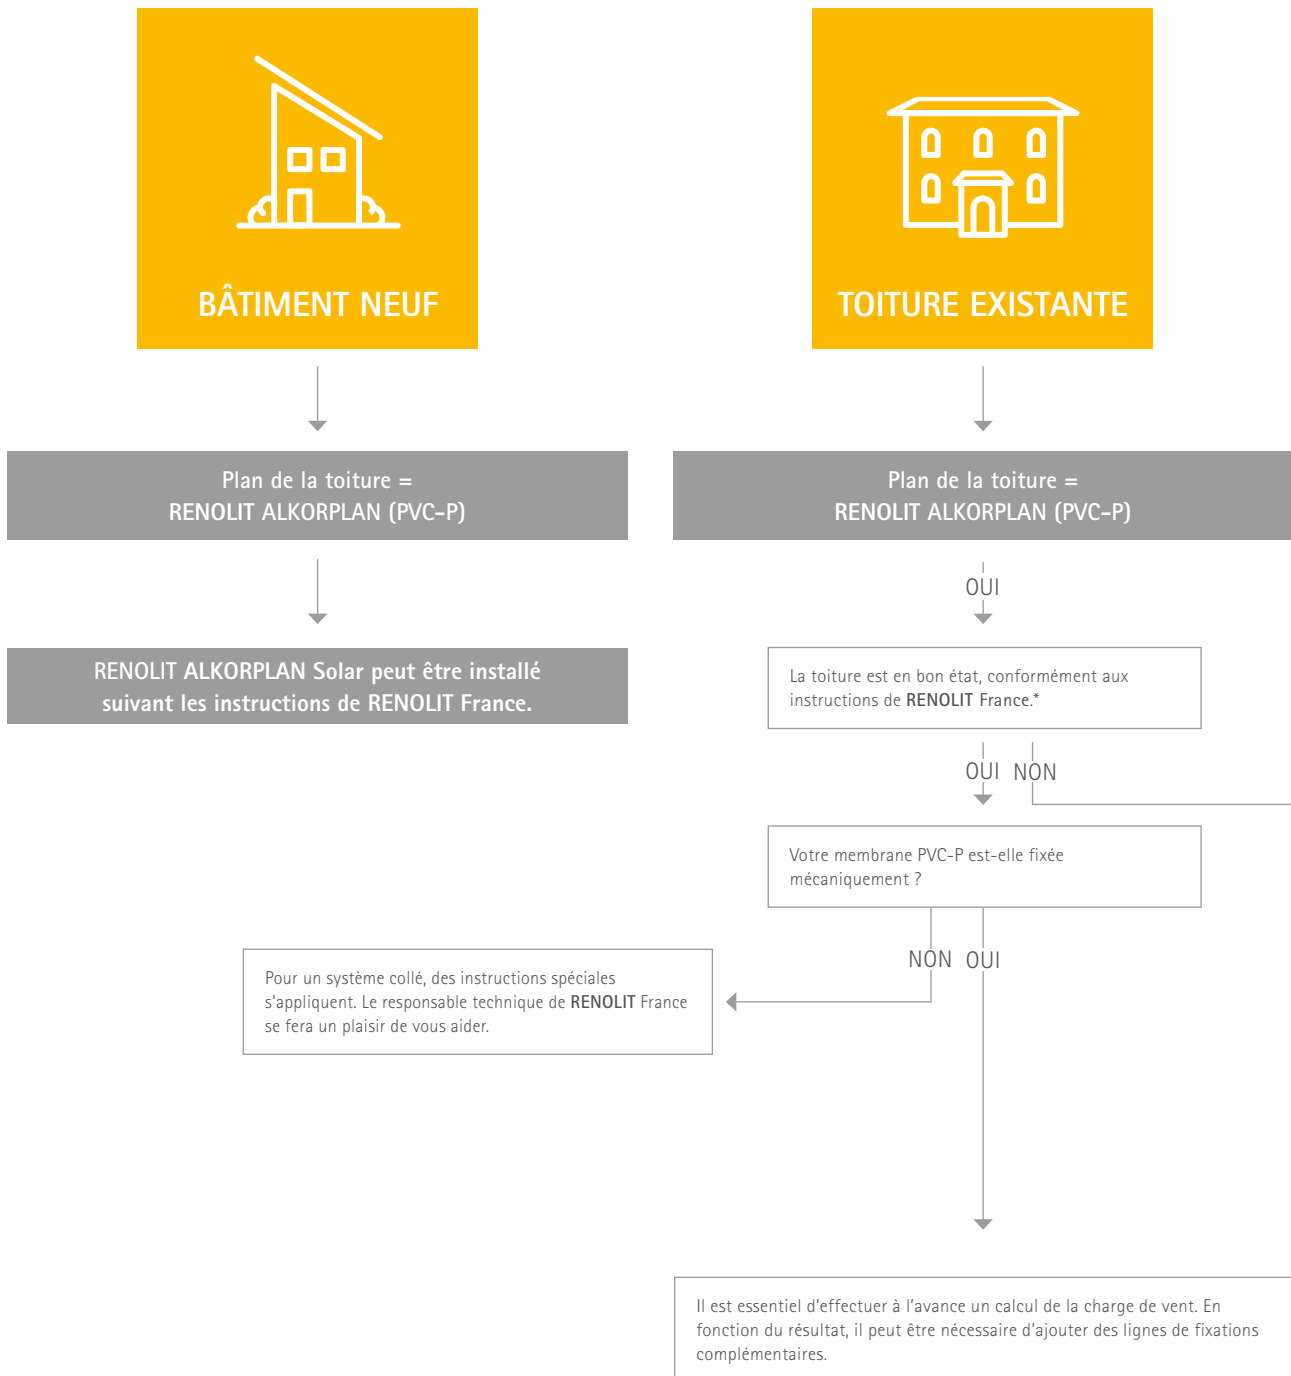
BÂTIMENT NEUF

Plan de la toiture =
RENOLIT ALKORPLAN (PVC-P)

RENOLIT ALKORPLAN Solar peut être installé suivant les instructions de RENOLIT France.

TOITURE EXISTANTE

Plan de la toiture =
RENOLIT ALKORPLAN (PVC-P)

OUI

La toiture est en bon état, conformément aux instructions de RENOLIT France.*

OUI NON

Votre membrane PVC-P est-elle fixée mécaniquement ?

NON OUI

Pour un système collé, des instructions spéciales s'appliquent. Le responsable technique de RENOLIT France se fera un plaisir de vous aider.

Il est essentiel d'effectuer à l'avance un calcul de la charge de vent. En fonction du résultat, il peut être nécessaire d'ajouter des lignes de fixations complémentaires.